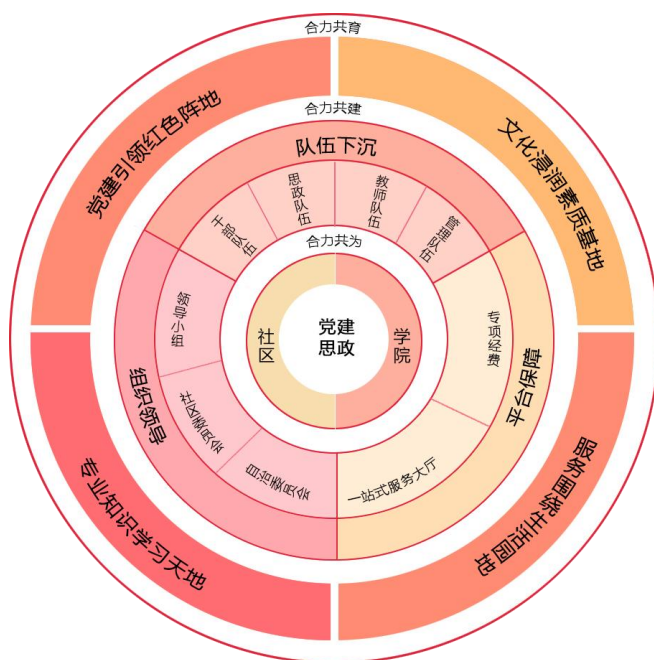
合力共育

党建引领红色阵地

文化浸润素质基地

专业知识学习天地

服务围绕生活园地

合力共建

队伍下沉

组织领导

制度保障

干部队伍

思政队伍

教师队伍

管理队伍

领导小组

社区服务站

自管委员会

专项经费

一站式服务大厅

合力共为

党建思政

社区

学院